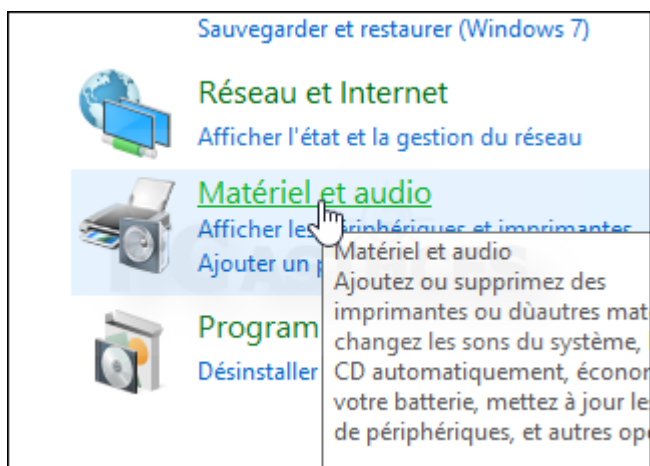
Sauvegarder et restaurer (Windows 7)

Réseau et Internet
Afficher l'état et la gestion du réseau

Matériel et audio
Afficher les périphériques et imprimantes
Ajouter un p

Program
Désinstaller

Matériel et audio
Ajoutez ou supprimez des imprimantes ou dùautres mat changez les sons du système, CD automatiquement, économ votre batterie, mettez à jour le de périphériques, et autres op